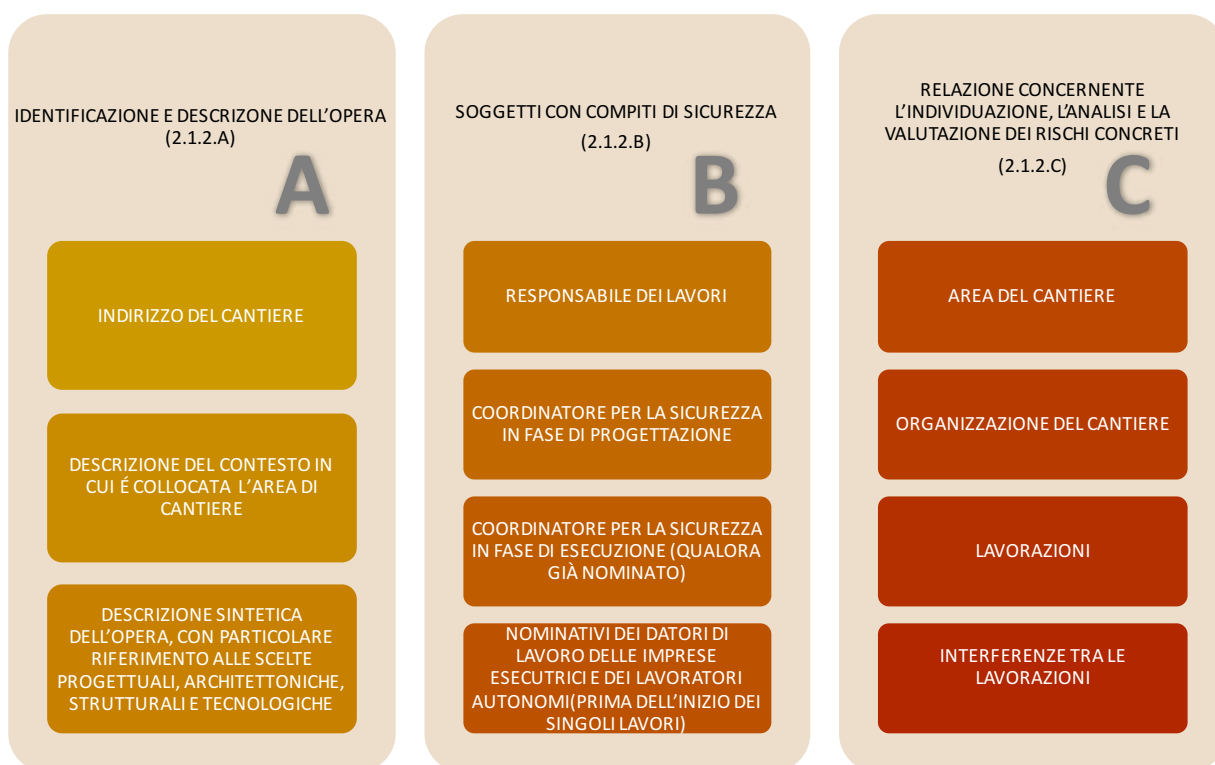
IDENTIFICAZIONE E DESCRIZONE DELL'OPERA (2.1.2.A)

A

INDIRIZZO DEL CANTIERE

DESCRIZIONE DEL CONTESTO IN CUI É COLLOCATA L'AREA DI CANTIERE

DESCRIZIONE SINTETICA DELL'OPERA, CON PARTICOLARE RIFERIMENTO ALLE SCELTE PROGETTUALI, ARCHITETTONICHE, STRUTTURALI E TECNOLOGICHE

SOGGETTI CON COMPITI DI SICUREZZA (2.1.2.B)

B

RESPONSABILE DEI LAVORI

COORDINATORE PER LA SICUREZZA IN FASE DI PROGETTAZIONE

COORDINATORE PER LA SICUREZZA IN FASE DI ESECUZIONE (QUALORA GIÀ NOMINATO)

NOMINATIVI DEI DATORI DI LAVORO DELLE IMPRESE ESECUTRICI E DEI LAVORATORI AUTONOMI(PRIMA DELL'INIZIO DEI SINGOLI LAVORI)

RELAZIONE CONCERNENTE L'INDIVIDUAZIONE, L'ANALISI E LA VALUTAZIONE DEI RISCHI CONCRETI (2.1.2.C)

C

AREA DEL CANTIERE

ORGANIZZAZIONE DEL CANTIERE

LAVORAZIONI

INTERFERENZE TRA LE LAVORAZIONI